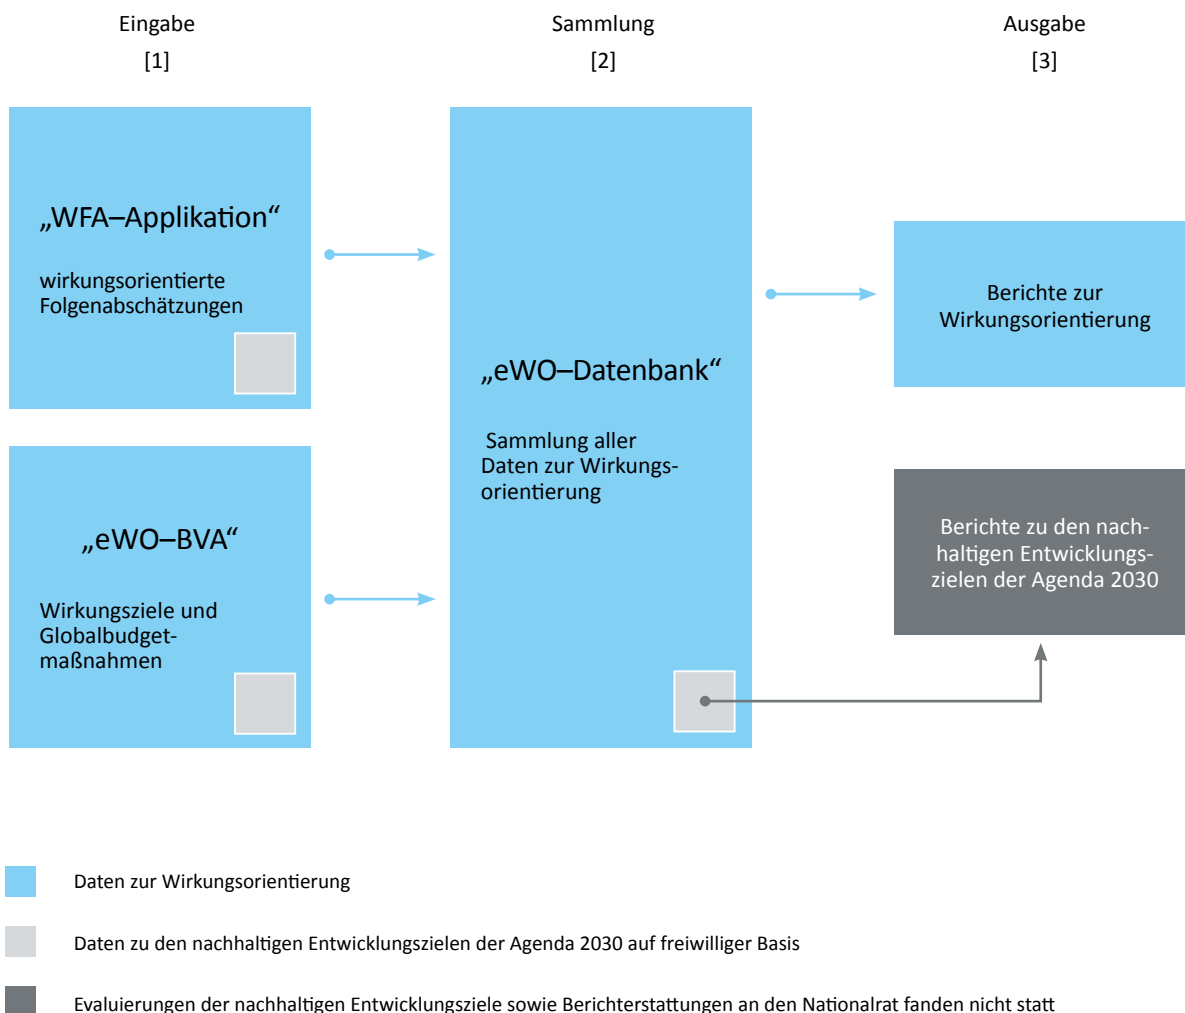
Eingabe
[1]

Sammlung
[2]

Ausgabe
[3]

„WFA–Applikation“

wirkungsorientierte Folgenabschätzungen

„eWO–BVA“

Wirkungsziele und Globalbudgetmaßnahmen

„eWO–Datenbank“

Sammlung aller Daten zur Wirkungsorientierung

Berichte zur Wirkungsorientierung

Berichte zu den nachhaltigen Entwicklungszielen der Agenda 2030

Daten zur Wirkungsorientierung

Daten zu den nachhaltigen Entwicklungszielen der Agenda 2030 auf freiwilliger Basis

Evaluierungen der nachhaltigen Entwicklungsziele sowie Berichterstattungen an den Nationalrat fanden nicht statt